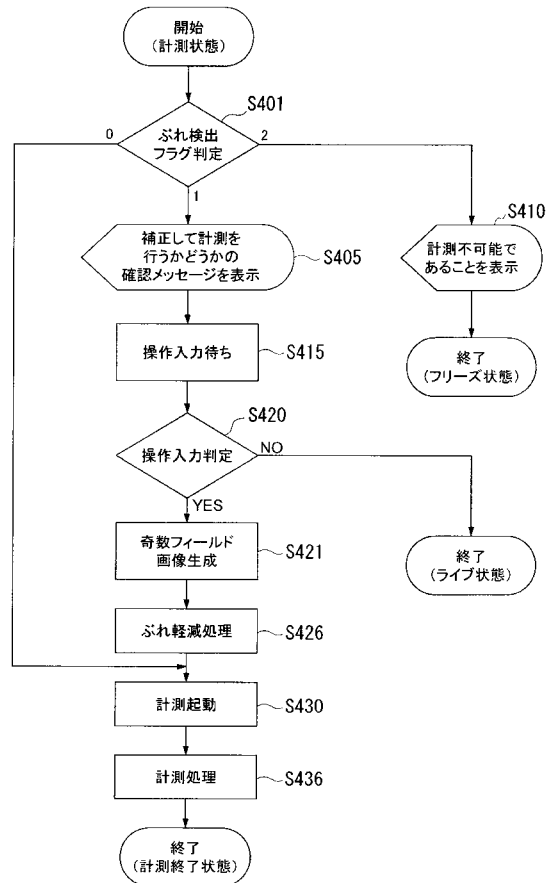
開始
(計測状態)

S401

0

ぶれ検出
フラグ判定

2

1

S410

補正して計測を
行うかどうかの
確認メッセージを表示

S405

計測不可能で
あることを表示

操作入力待ち

S415

終了
(フリーズ状態)

S420

操作入力判定

NO

YES

奇数フィールド
画像生成

S421

終了
(ライブ状態)

ぶれ軽減処理

S426

計測起動

S430

計測処理

S436

終了
(計測終了状態)